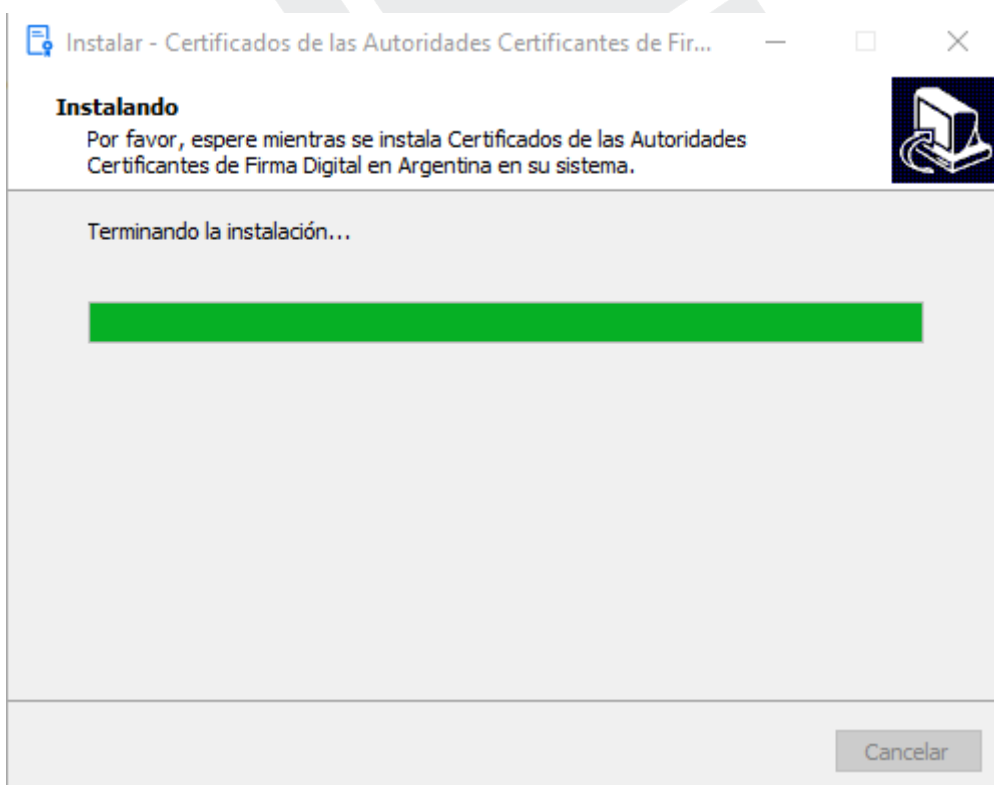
Instalar - Certificados de las Autoridades Certificantes de Fir...

Instalando

Por favor, espere mientras se instala Certificados de las Autoridades Certificantes de Firma Digital en Argentina en su sistema.

Terminando la instalación...

Cancelar